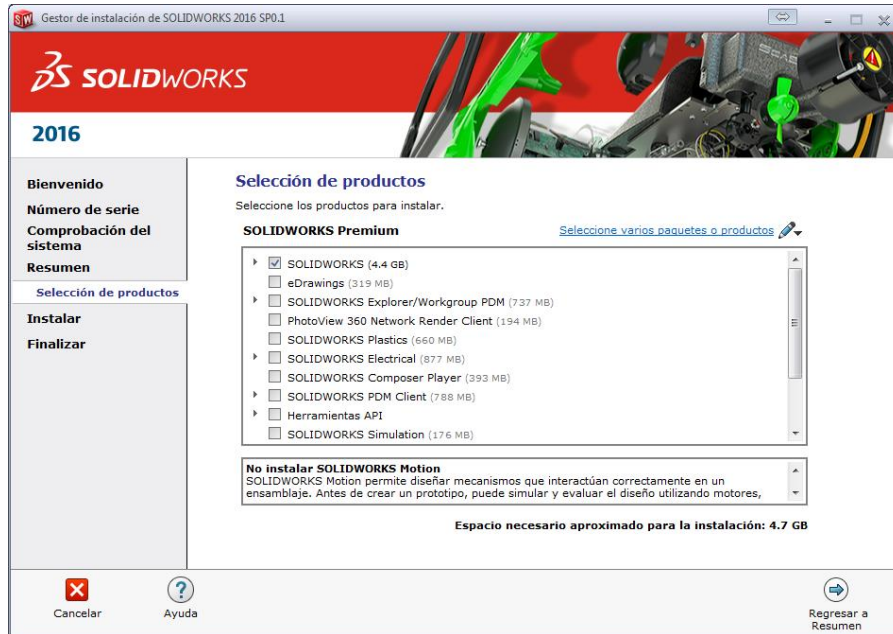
Gestor de instalación de SOLIDWORKS 2016 SP0.1

SOLIDWORKS

2016

Bienvenido
Número de serie
Comprobación del sistema
Resumen
Selección de productos
Instalar
Finalizar

Selección de productos

Seleccione los productos para instalar.

SOLIDWORKS Premium

Seleccione varios paquetes o productos

SOLIDWORKS (4.4 GB)
eDrawings (319 MB)
SOLIDWORKS Explorer/Workgroup PDM (737 MB)
PhotoView 360 Network Render Client (194 MB)
SOLIDWORKS Plastics (660 MB)
SOLIDWORKS Electrical (877 MB)
SOLIDWORKS Composer Player (393 MB)
SOLIDWORKS PDM Client (788 MB)
Herramientas API
SOLIDWORKS Simulation (176 MB)

No instalar SOLIDWORKS Motion
SOLIDWORKS Motion permite diseñar mecanismos que interactúan correctamente en un ensamblaje. Antes de crear un prototipo, puede simular y evaluar el diseño utilizando motores,

Espacio necesario aproximado para la instalación: 4.7 GB

Cancelar
Ayuda
Regresar a Resumen